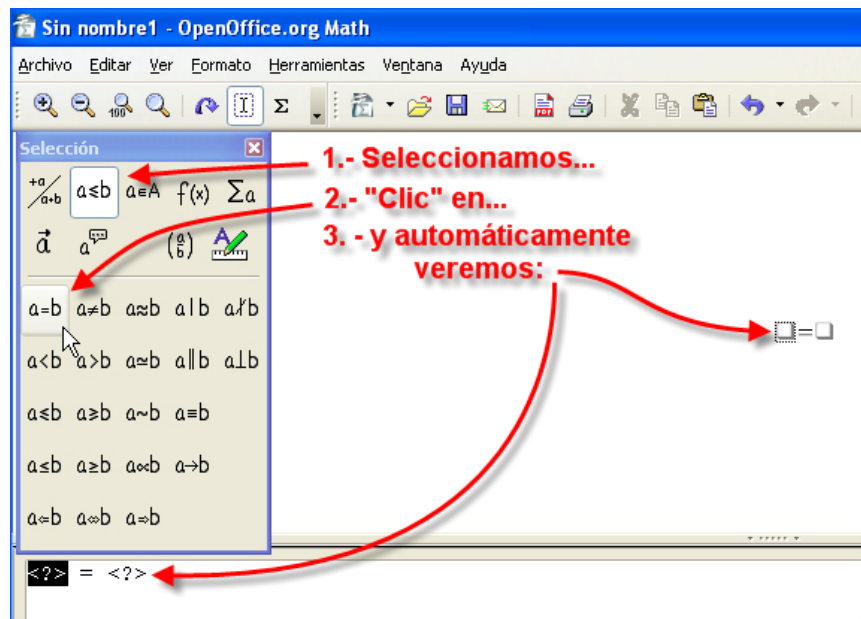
Sin nombre1 - OpenOffice.org Math

Archivo Editar Ver Formato Herramientas Ventana Ayuda

Selección

1.- Seleccionamos...

2.- "Clic" en...

3. - y automáticamente veremos:

$\frac{+a}{a+b}$ a≤b a∈A f(x) ∑a

$\vec{a}$ a (a b)

a=b a≠b a≈b a|b a∤b

a<b a>b a≃b a∥b a⊥b

a⩽b a⩾b a~b a≡b

a≤b a≥b a∝b a→b

a⇐b a⇔b a⇒b

□=□

<?> = <?>